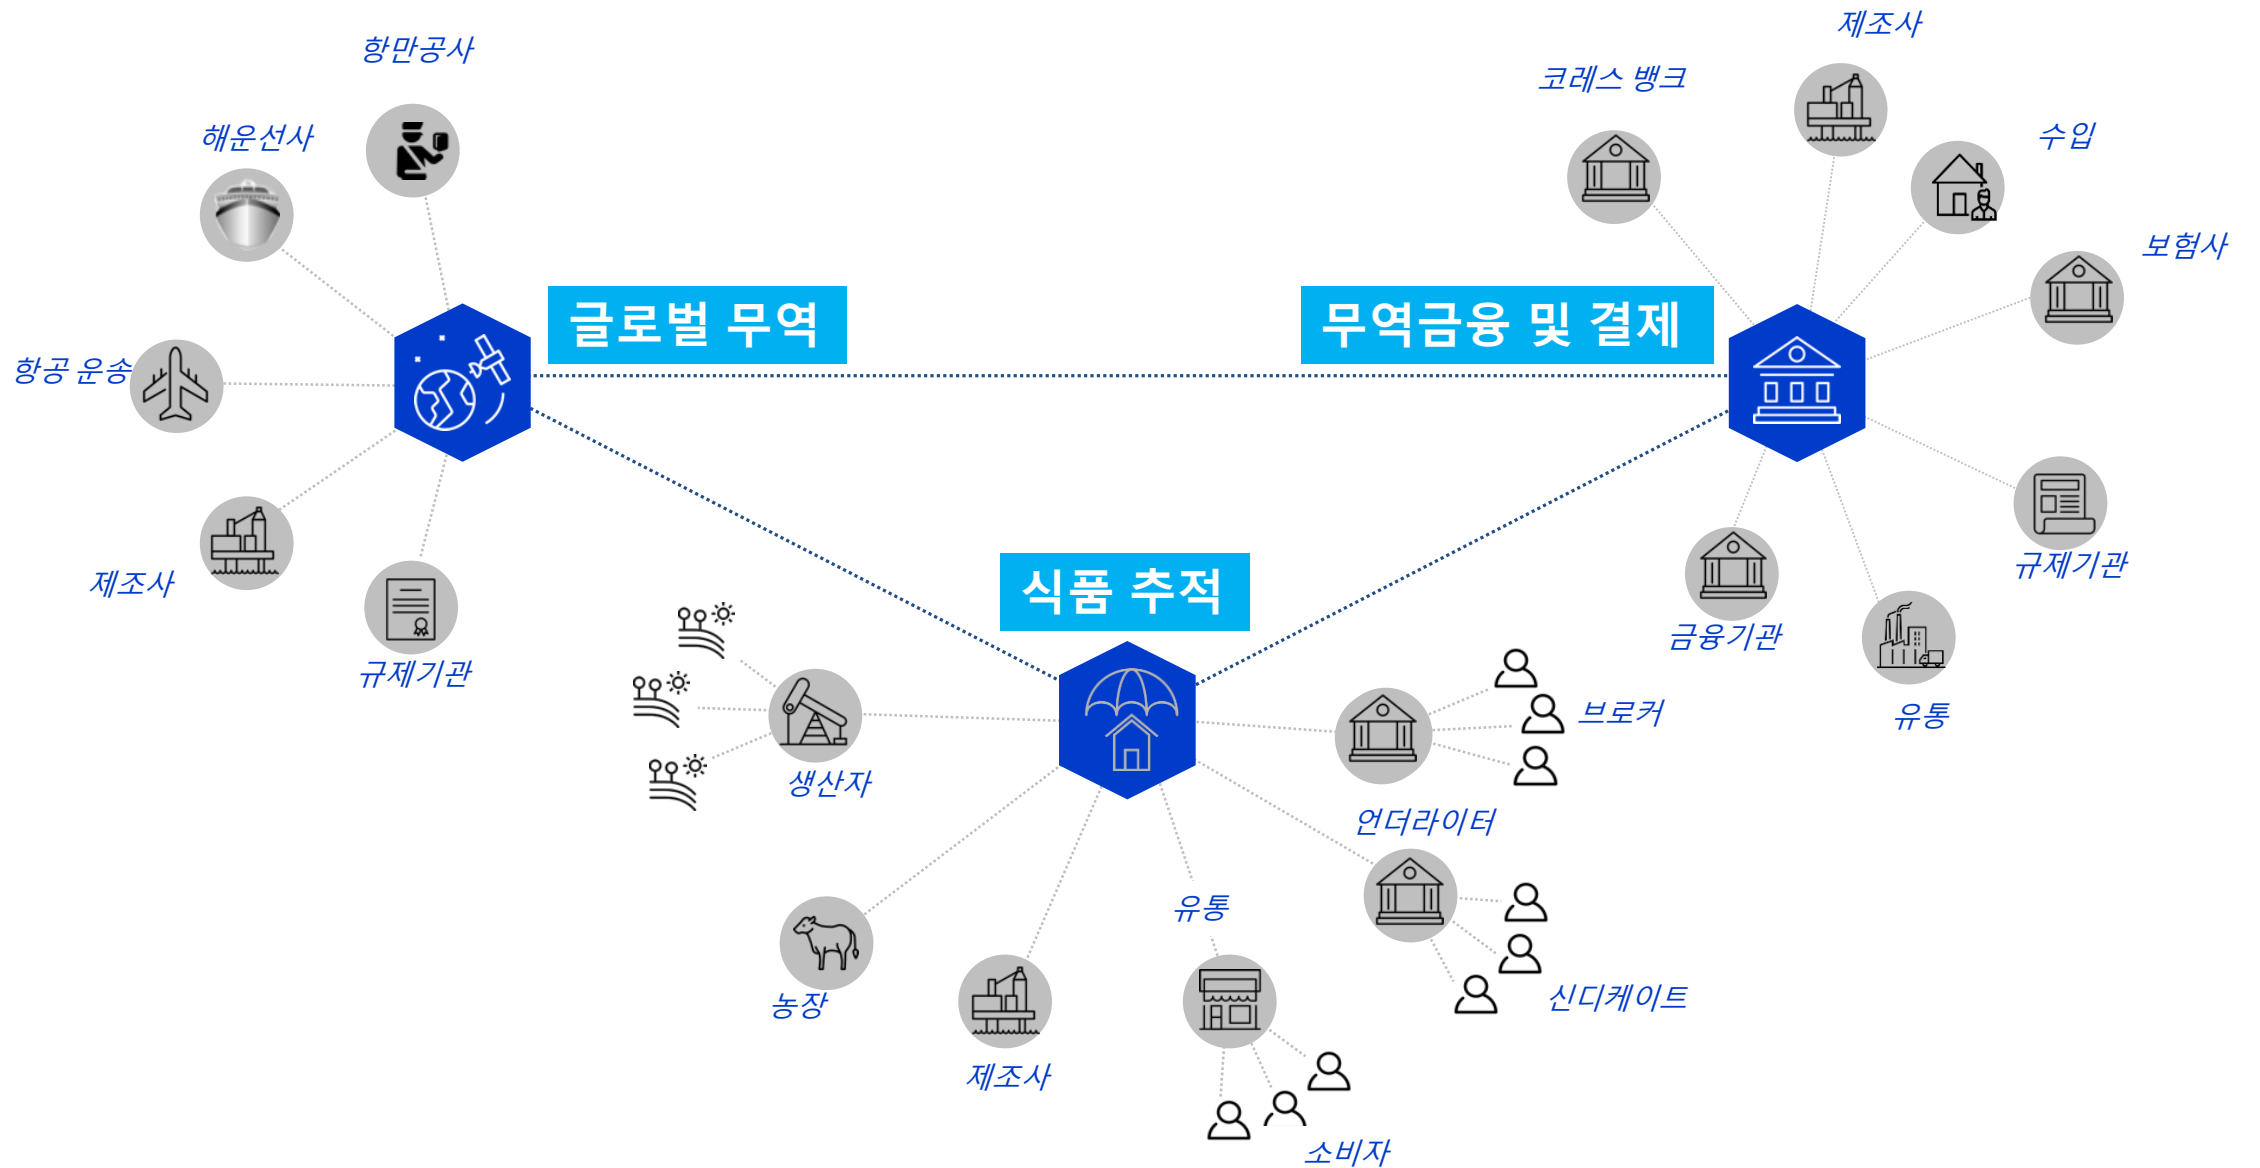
항만공사

해운선사

항공 운송

제조사

규제기관

글로벌 무역

무역금융 및 결제

코레스 뱅크

제조사

수입

보험사

규제기관

금융기관

유통

식품 추적

생산자

브로커

언더라이터

신디케이트

농장

제조사

유통

소비자